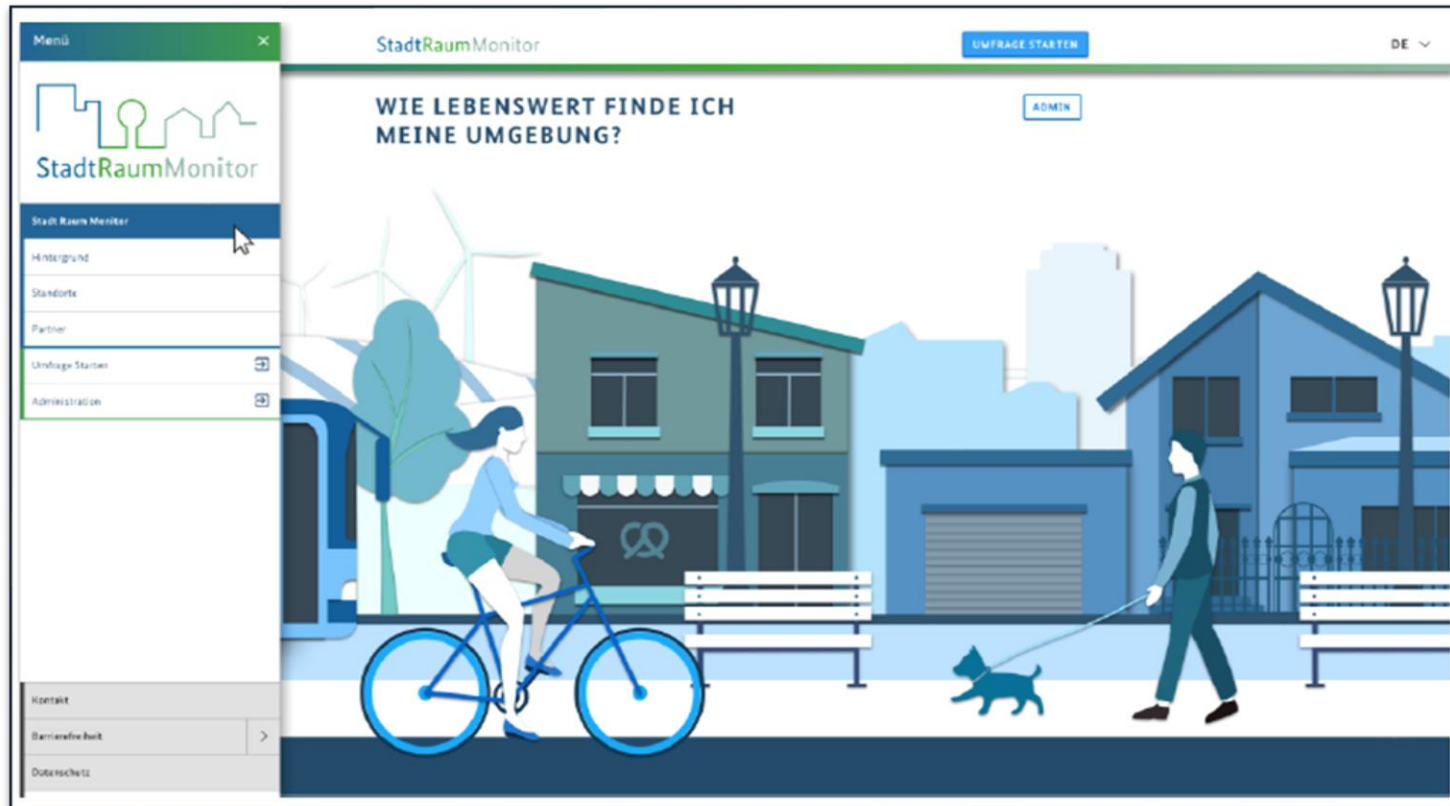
Menü ×

StadtRaumMonitor

Stadt Raum Monitor
Hintergrund
Standorte
Partner
Umfrage Starten
Administration

Kontakt
Barrierefreiheit
Datenschutz

StadtRaumMonitor
UMFRAGE STARTEN
DE

WIE LEBENSWERT FINDE ICH MEINE UMGEBUNG?

ADMIN